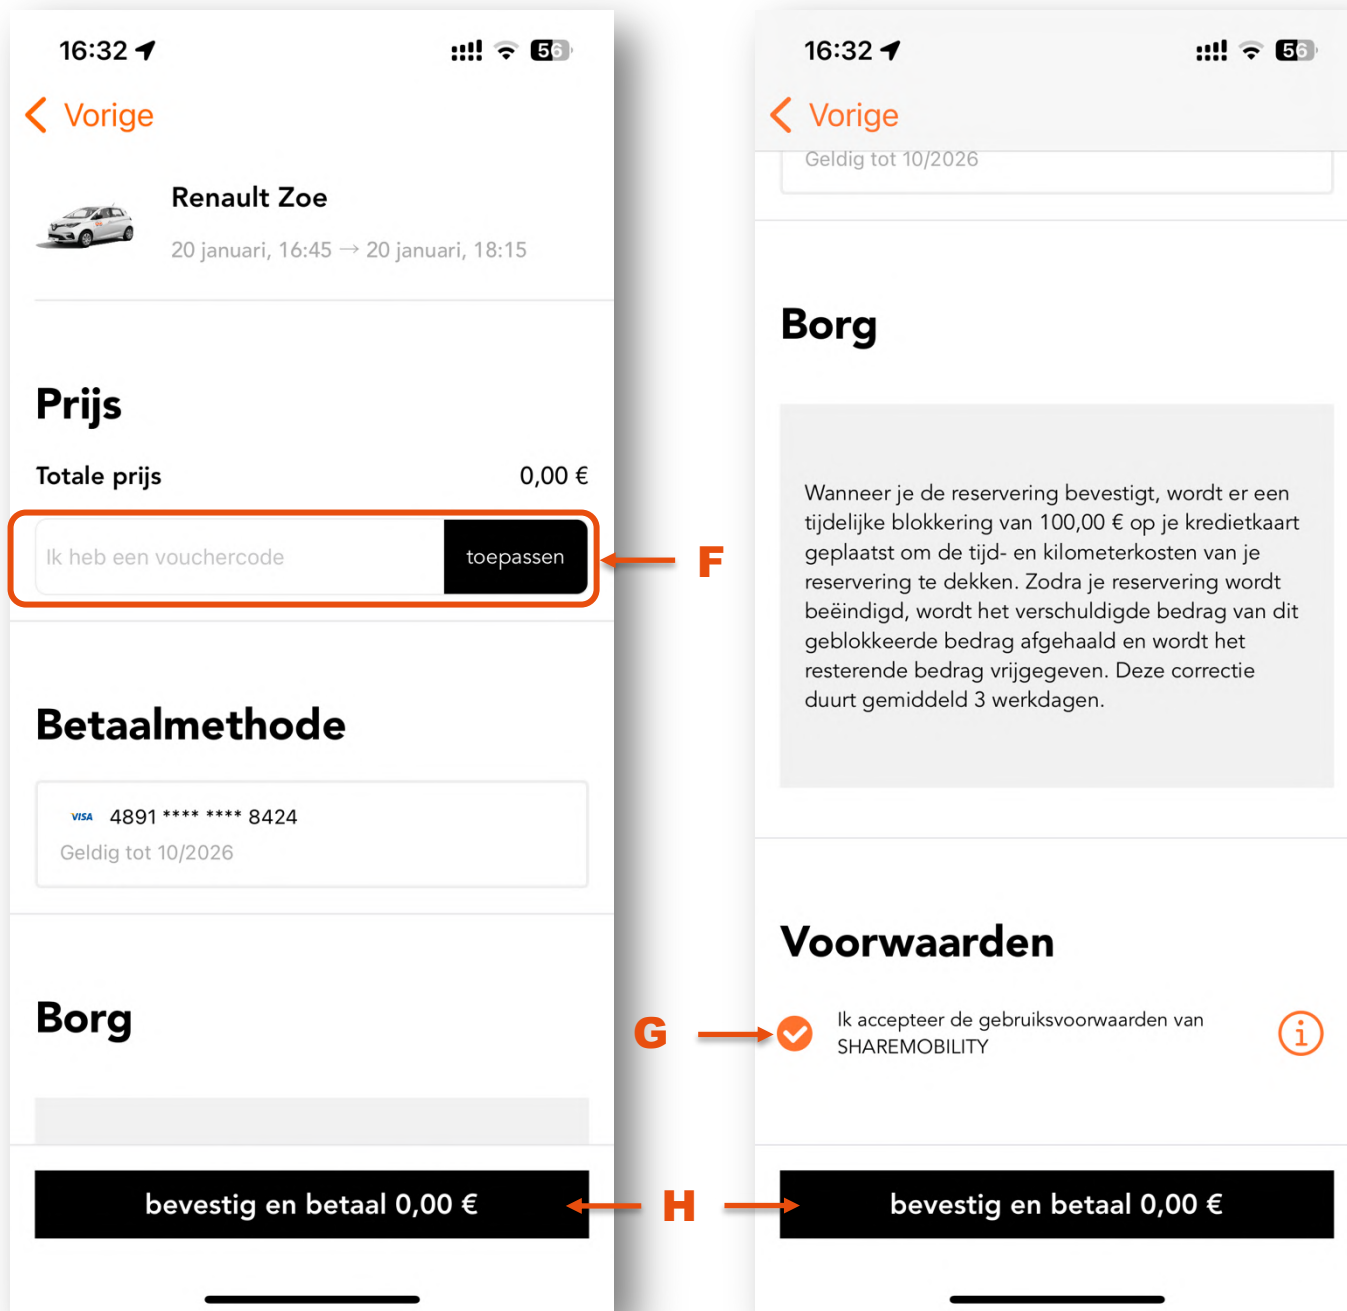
16:32

56

Vorige

Renault Zoe

20 januari, 16:45 → 20 januari, 18:15

Prijs

Totale prijs

0,00 €

Ik heb een vouchercode

toepassen

F

Betaalmethode

VISA 4891 **** **** 8424

Geldig tot 10/2026

Borg

bevestig en betaal 0,00 €

H

16:32

56

Vorige

Geldig tot 10/2026

Borg

Wanneer je de reservering bevestigt, wordt er een tijdelijke blokkering van 100,00 € op je kredietkaart geplaatst om de tijd- en kilometerkosten van je reservering te dekken. Zodra je reservering wordt beëindigd, wordt het verschuldigde bedrag van dit geblokkeerde bedrag afgehaald en wordt het resterende bedrag vrijgegeven. Deze correctie duurt gemiddeld 3 werkdagen.

Voorwaarden

G

Ik accepteer de gebruiksvoorwaarden van SHAREMOBILITY

i

bevestig en betaal 0,00 €